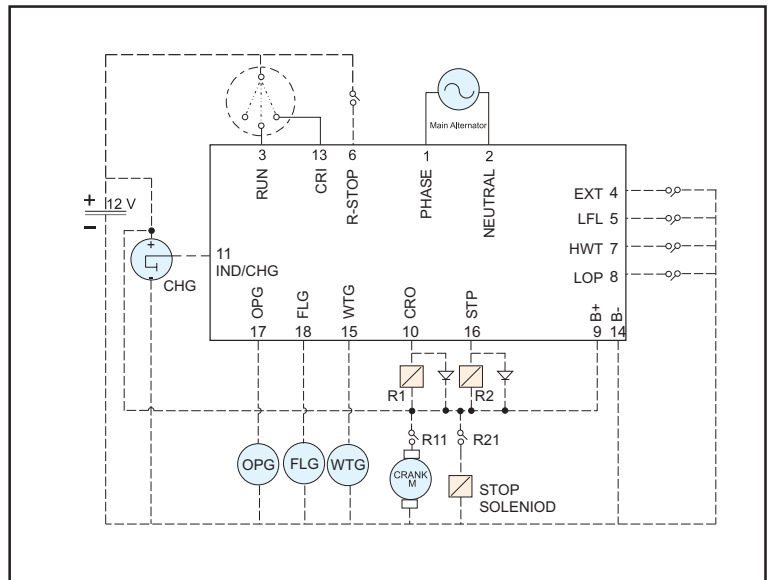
Main Alternator

3 RUN
13 CRI
6 R-STOP
1 PHASE
2 NEUTRAL

+
12 V
−

11 IND/CHG
CHG

EXT 4
LFL 5
HWT 7
LOP 8

OPG 17
FLG 18
WTG 15
CRO 10
STP 16
B+ 9
B- 14

R1
R2
R11
R21

OPG
FLG
WTG
CRANK M
STOP SOLENIOD